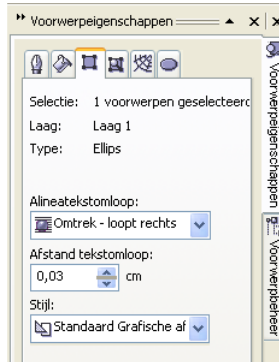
Voorwerpeigenschappen

Selectie: 1 voorwerpen geselecteerd

Laag: Laag 1

Type: Ellips

Alineatekstomloop:

Omtrek - loopt rechts

Afstand tekstomloop:

0,03 cm

Stijl:

Standaard Grafische af

Voorwerpeigenschappen

Voorwerpbeheer